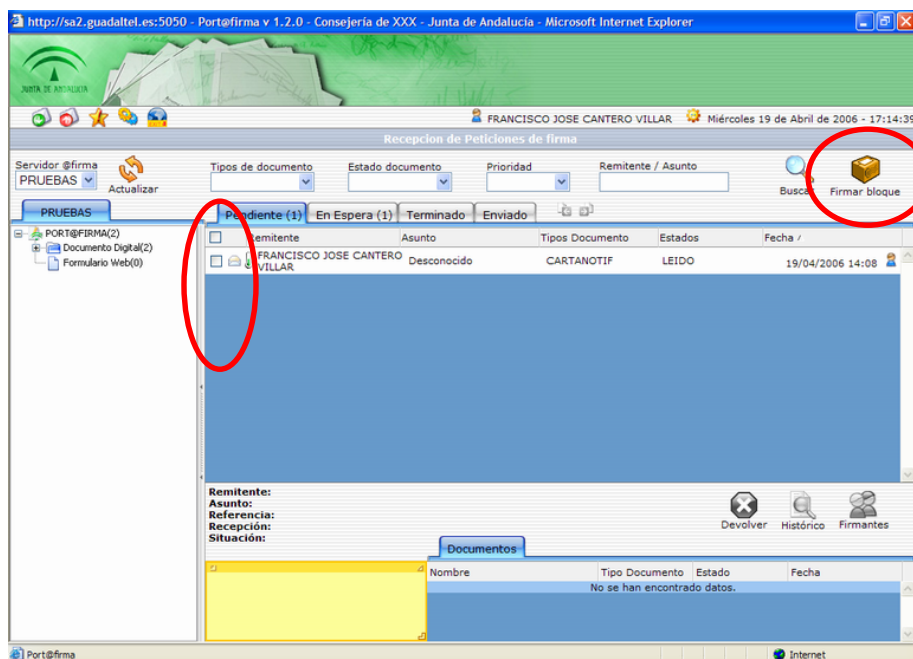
http://sa2.guadaltel.es:5050 - Port@firma v 1.2.0 - Consejería de XXX - Junta de Andalucía - Microsoft Internet Explorer

JUNTA DE ANDALUCIA

FRANCISCO JOSE CANTERO VILLAR

Miércoles 19 de Abril de 2006 - 17:14:39

Recepcion de Peticiones de firma

Servidor @firma
PRUEBAS
Actualizar

Tipos de documento

Estado documento

Prioridad

Remitente / Asunto

Buscar

Firmar bloque

PRUEBAS

PORT@FIRMA(2)
Documento Digital(2)
Formulario Web(0)

Pendiente (1) | En Espera (1) | Terminado | Enviado

| | Remitente | Asunto | Tipos Documento | Estados | Fecha |
|---|---|---|---|---|---|
| | FRANCISCO JOSE CANTERO VILLAR | Desconocido | CARTANOTIF | LEIDO | 19/04/2006 14:08 |

Remitente:
Asunto:
Referencia:
Recepción:
Situación:

Devolver
Histórico
Firmantes

Documentos

| Nombre | Tipo Documento | Estado | Fecha |
|---|---|---|---|
| No se han encontrado datos. | | | |

Port@firma

Internet